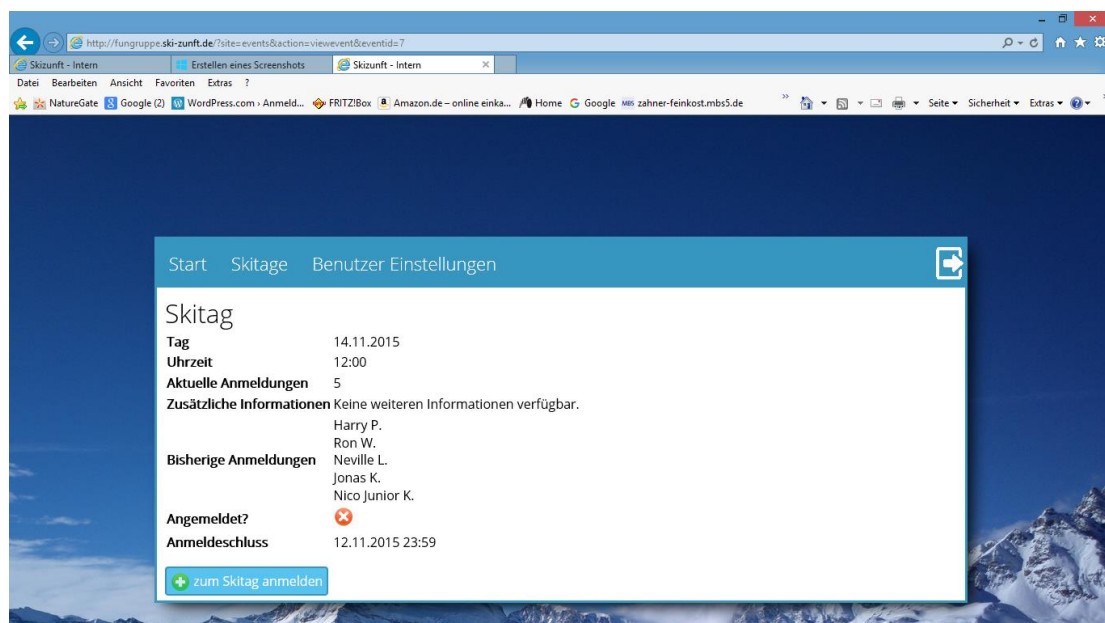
http://fungruppe.ski-zunft.de/?site=events&action=viewevent&eventid=7

Skizunft - Intern | Erstellen eines Screenshots | Skizunft - Intern

Datei Bearbeiten Ansicht Favoriten Extras ?

NatureGate Google (2) WordPress.com › Anmeld... FRITZ!Box Amazon.de – online einka... Home Google zahner-feinkost.mbs5.de

Seite ▾ Sicherheit ▾ Extras ▾

Start Skitage Benutzer Einstellungen

Skitag

| | |
|---|---|
| Tag | 14.11.2015 |
| Uhrzeit | 12:00 |
| Aktuelle Anmeldungen | 5 |
| Zusätzliche Informationen | Keine weiteren Informationen verfügbar. |
| Bisherige Anmeldungen | Harry P. Ron W. Neville L. Jonas K. Nico Junior K. |
| Angemeldet? | |
| Anmeldeschluss | 12.11.2015 23:59 |

zum Skitag anmelden